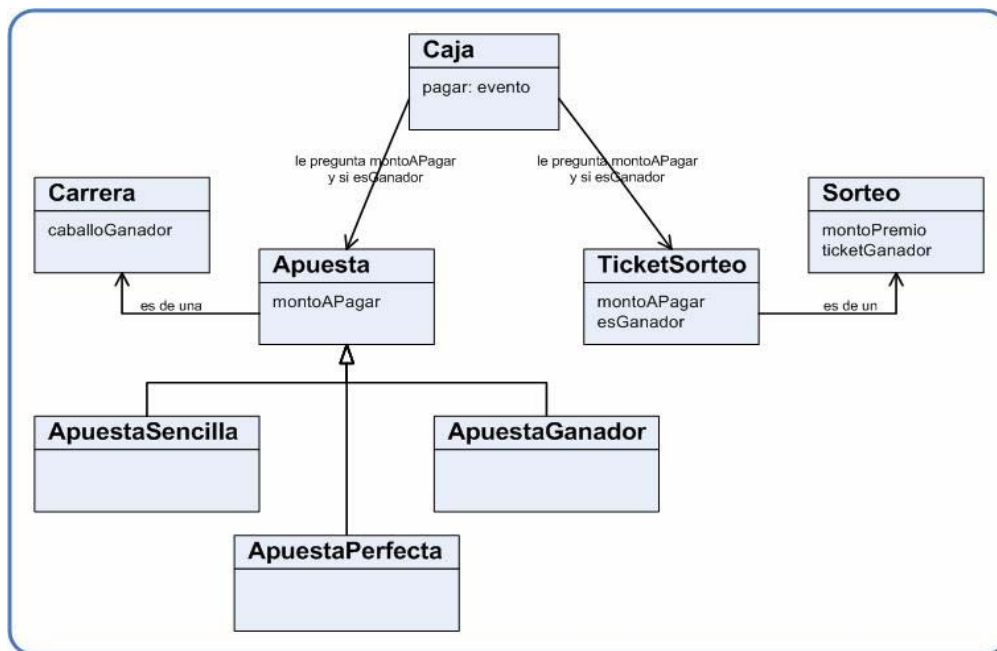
Caja
pagar: evento

le pregunta montoAPagar y si esGanador

le pregunta montoAPagar y si esGanador

Carrera
caballoGanador

Sorteo
montoPremio
ticketGanador

Apuesta
montoAPagar

TicketSorteo
montoAPagar
esGanador

es de una

es de un

ApuestaSencilla

ApuestaGanador

ApuestaPerfecta